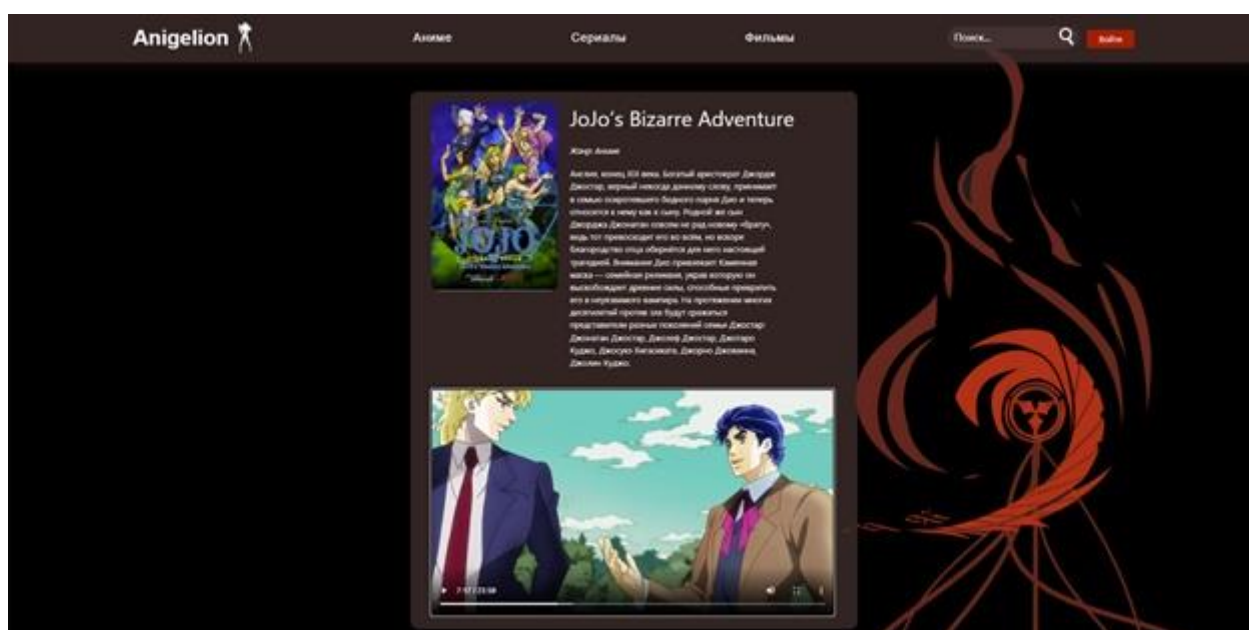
Anigelion

Аниме

Сериалы

Фильмы

Поиск...

Войти

JoJo's Bizarre Adventure

Жанр: Аниме

Англия, конец XIX века. Богатый аристократ Джордж Джостар, верный некогда данному слову, принимает в семью осиротевшего бедного парня Дио и теперь относится к нему как к сыну. Родной же сын Джорджа Джонатан совсем не рад новому «брату», ведь тот превосходит его во всём, но вскоре благородство отца обернётся для него настоящей трагедией. Внимание Дио привлекает Каменная маска — семейная реликвия, укрив которую он высвобождает древние силы, способные превратить его в неуязвимого вампира. На протяжении многих десятилетий против зла будут сражаться представители разных поколений семьи Джостар: Джонатан Джостар, Джозеф Джостар, Джотаро Куджо, Джоскэ Хигашиката, Джорно Джованна, Джолин Куджо.

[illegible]